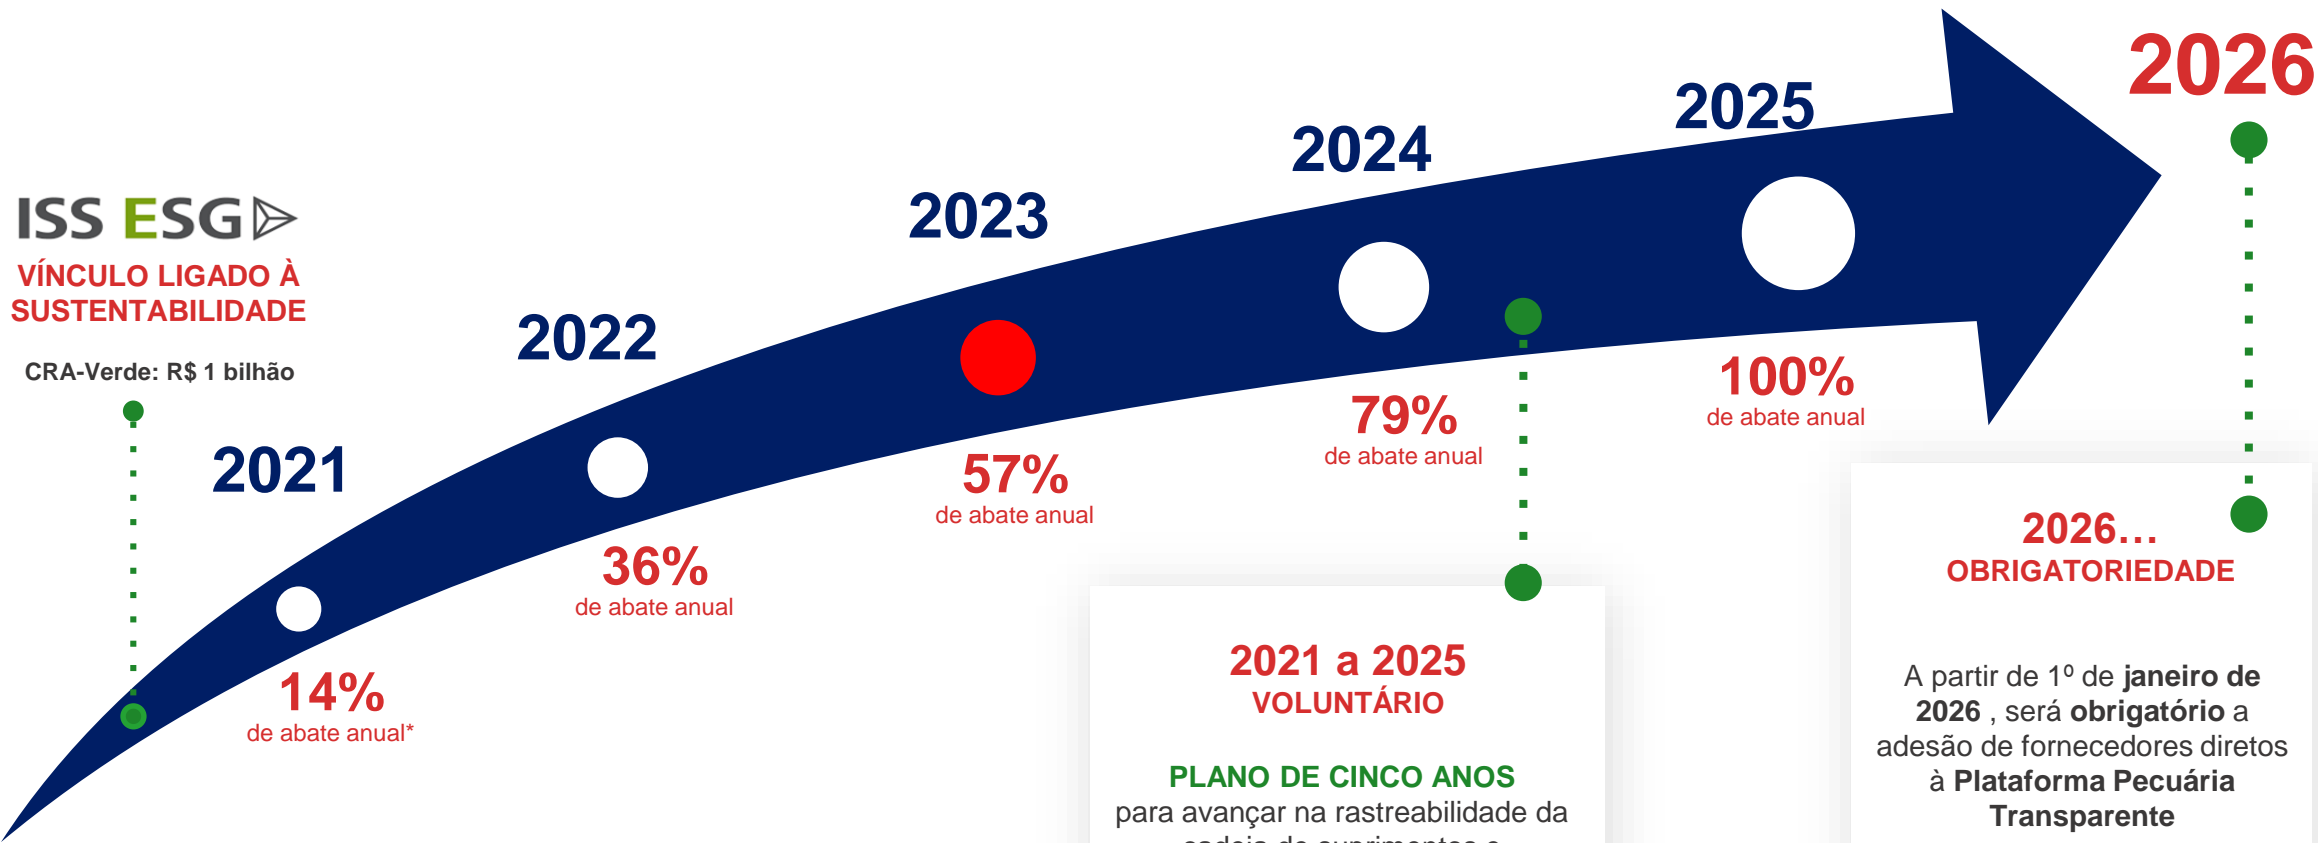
ISS ESG

VÍNCULO LIGADO À SUSTENTABILIDADE

CRA-Verde: R$ 1 bilhão

2021

14%
de abate anual*

2022

36%
de abate anual

2023

57%
de abate anual

2024

79%
de abate anual

2025

100%
de abate anual

2026

2021 a 2025
VOLUNTÁRIO

PLANO DE CINCO ANOS
para avançar na rastreabilidade da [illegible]

2026...
OBRIGATORIEDADE

A partir de 1º de **janeiro de 2026** , será **obrigatório** a adesão de fornecedores diretos à **Plataforma Pecuária Transparente**